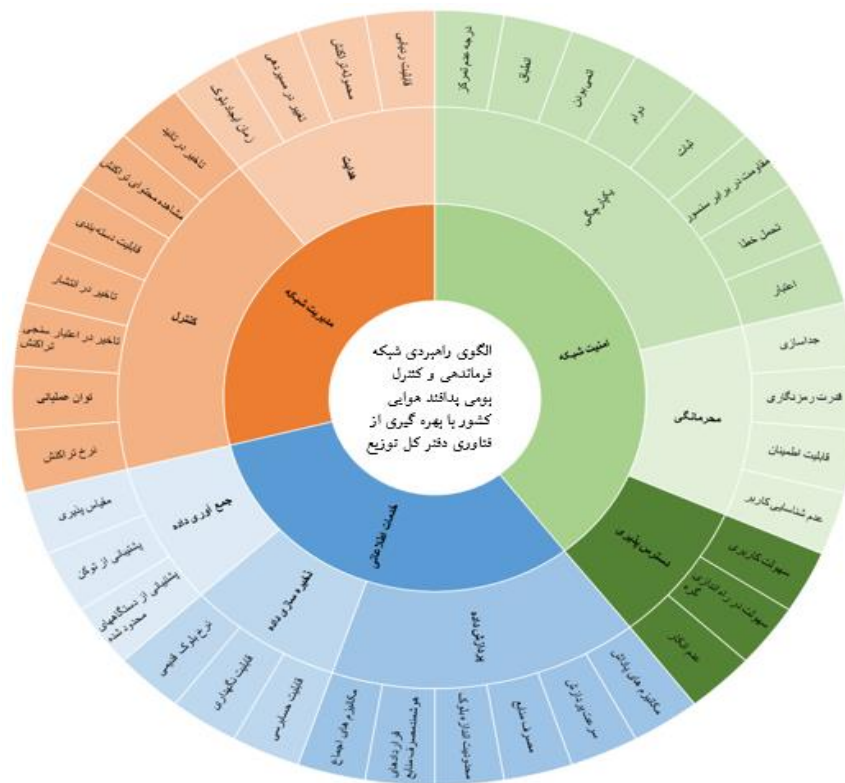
الگوی راهبردی شبکه فرماندهی و کنترل بومی پدافند هوایی کشور با بهره گیری از فناوری دفتر کل توزیع

امنیت شبکه
پایداری
درجه عدم تمرکز
انطباق
ایمنی بودن
دوام
ثبات
مقاومت در برابر سانسور
تحمل خطا
اعتبار
محرمانگی
جداسازی
قدرت رمزنگاری
قابلیت اطمینان
عدم شناسایی کاربر
دسترس پذیری
سهولت کاربری
سهولت در راه اندازی گره
عدم انکار

خدمات اطلاعاتی
پردازش داده
مکانیزم های پاداش
سرعت پردازش
مصرف منابع
مکانیزم اجماع
قراردادهای هوشمند
نحوه ذخیره سازی داده
نرخ بلوک قیمتی
قابلیت نگهداری
قابلیت حسابرسی
جمع آوری داده
مقیاس پذیری
پشتیبانی از توکن
پشتیبانی از دستگاههای محدود شده

مدیریت شبکه
کنترل
تاخیر در تائید
مشاهده محتوای تراکنش
قابلیت دسته بندی
تاخیر در انتشار
تاخیر در اعتبار سنجی تراکنش
توان عملیاتی
نرخ تراکنش
هدایت
زمان ایجاد بلوک
تاخیر در دسترسی
حجم تراکنش
هویت سیستم